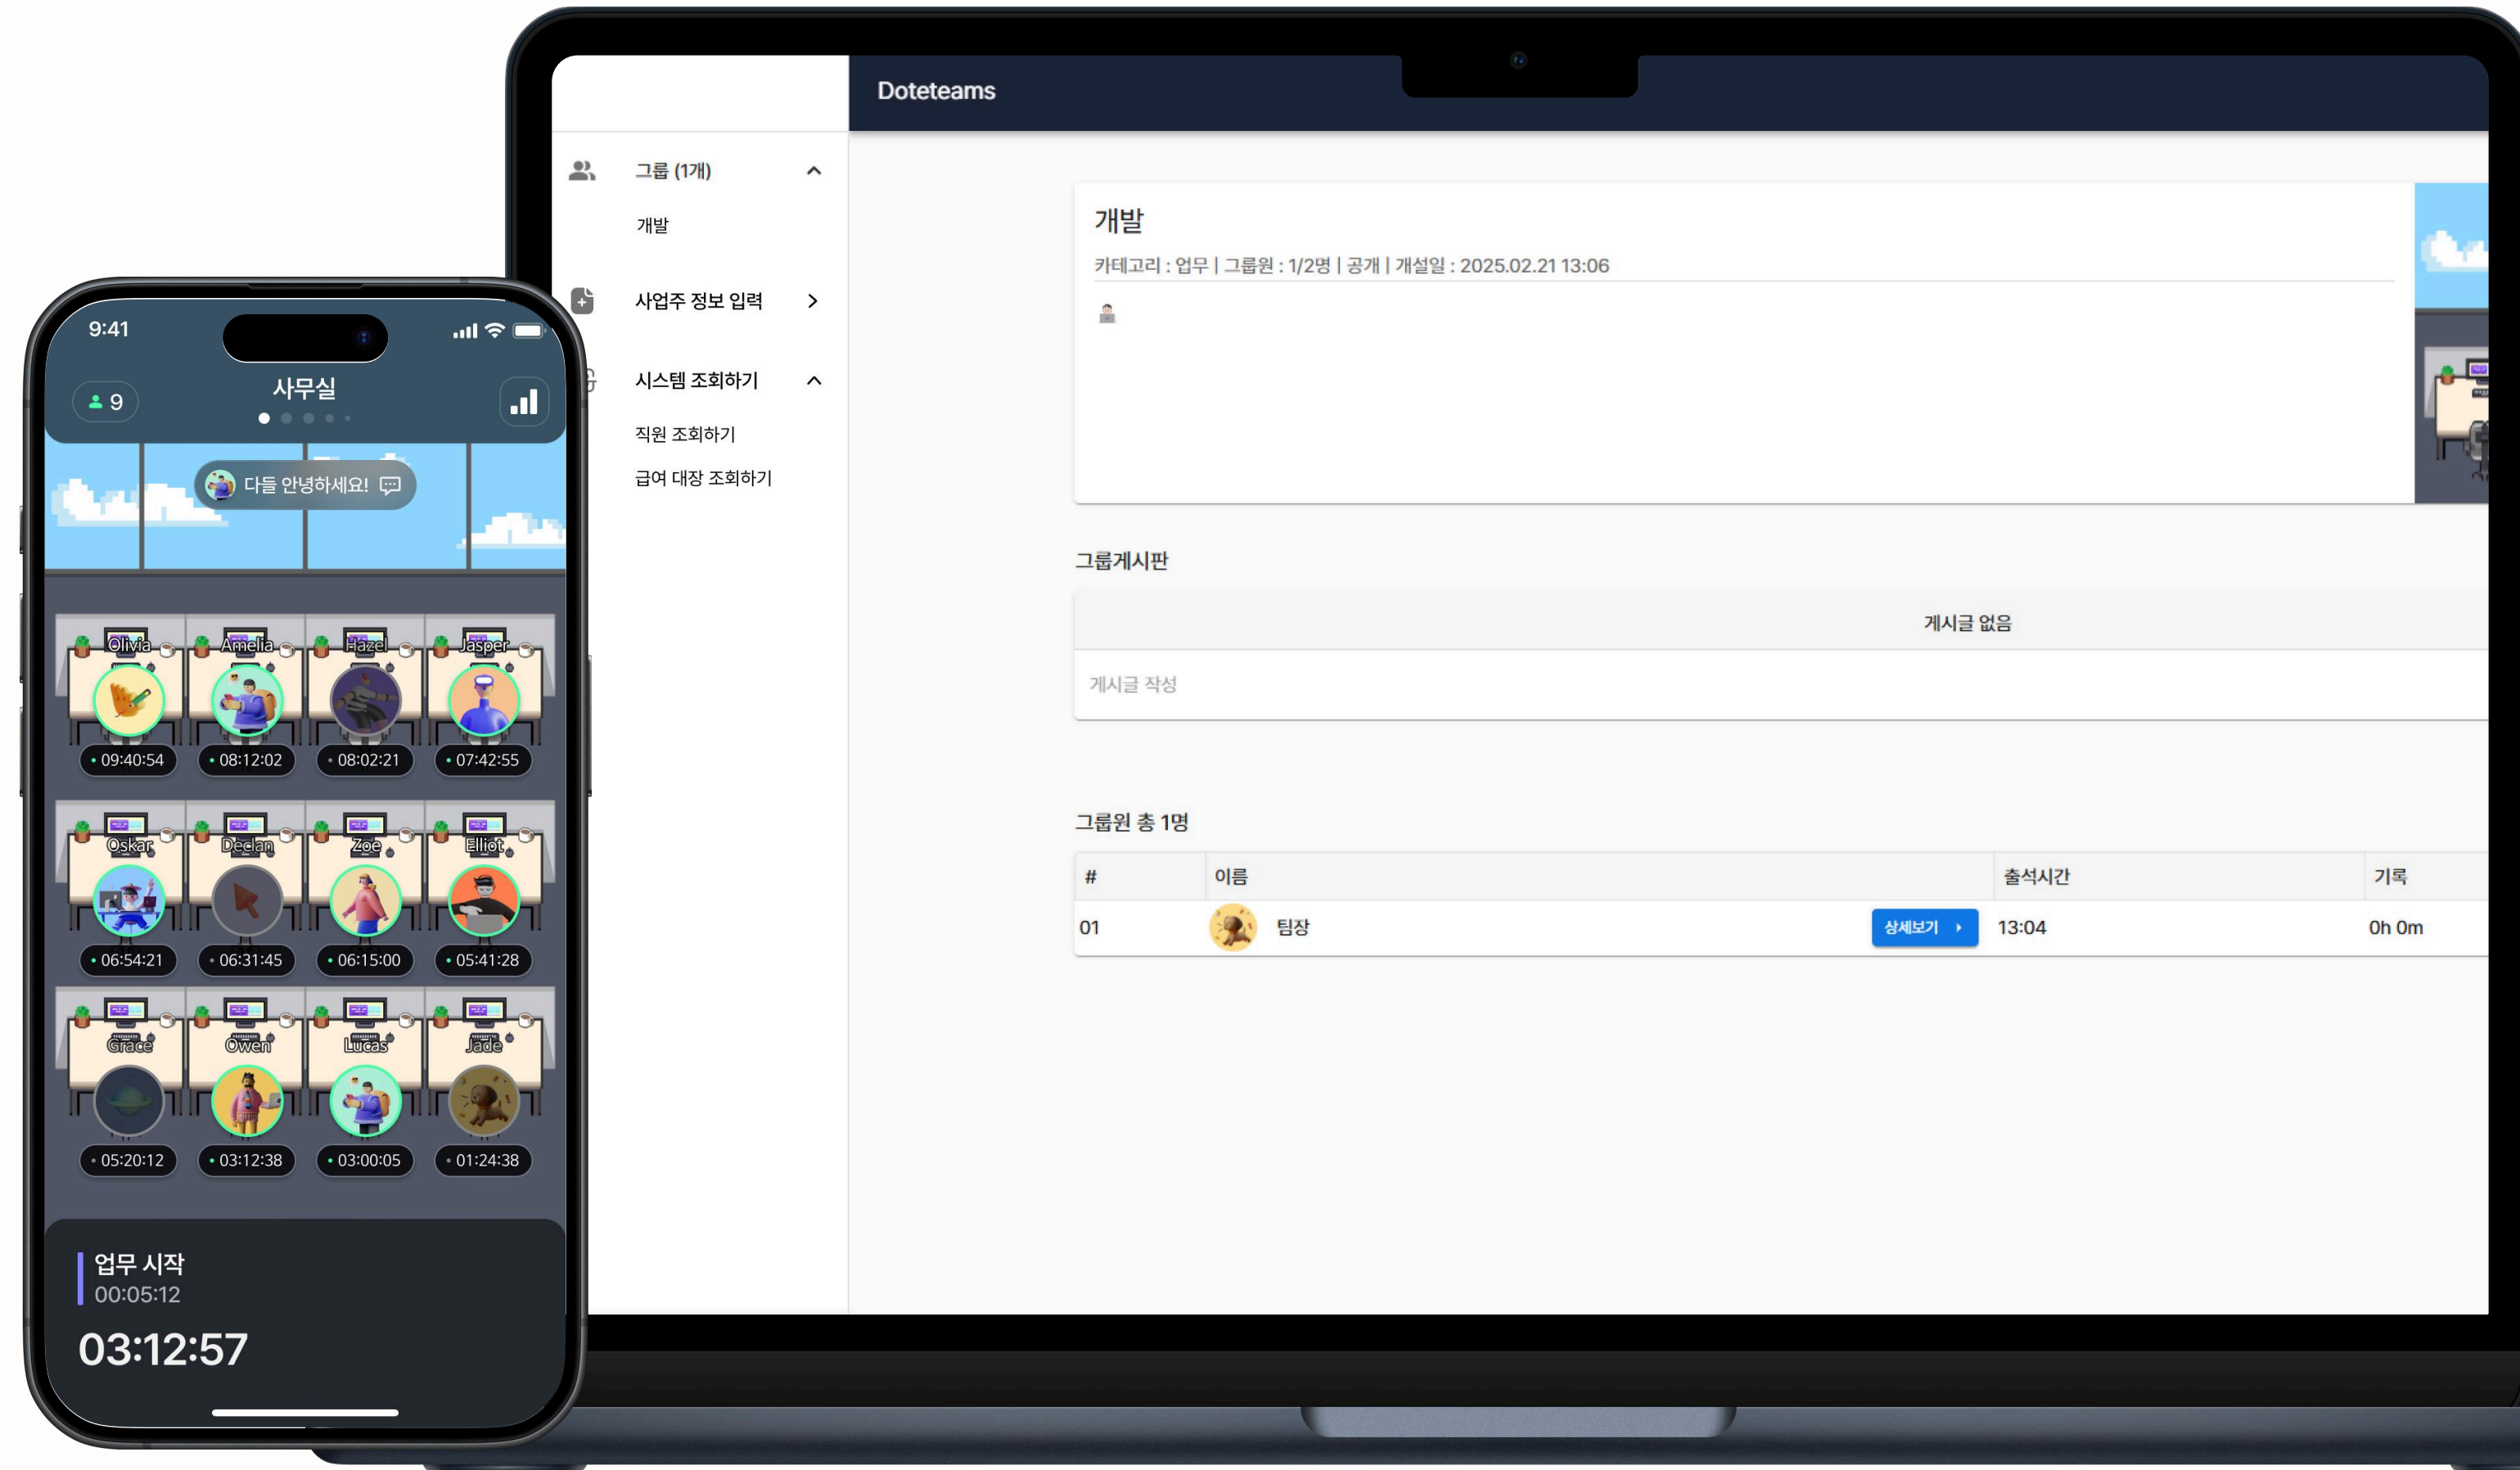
9:41

9

사무실

다들 안녕하세요!

Olivia
09:40:54

Amelia
08:12:02

Hazel
08:02:21

Jasper
07:42:55

Oskar
06:54:21

Declan
06:31:45

Zoe
06:15:00

Elliot
05:41:28

Grace
05:20:12

Owen
03:12:38

Lucas
03:00:05

Jade
01:24:38

업무 시작
00:05:12

03:12:57

Doteteams

그룹 (1개)

개발

사업주 정보 입력

시스템 조회하기

직원 조회하기

급여 대장 조회하기

개발

카테고리 : 업무 | 그룹원 : 1/2명 | 공개 | 개설일 : 2025.02.21 13:06

그룹게시판

게시글 없음

게시글 작성

그룹원 총 1명

| # | 이름 | | 출석시간 | 기록 |
|---|---|---|---|---|
| 01 | 팀장 | 상세보기 | 13:04 | 0h 0m |